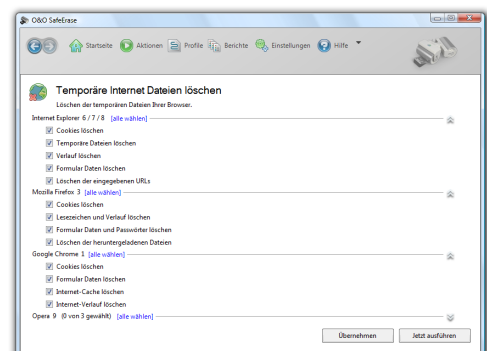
O&O SafeErase

Startseite Aktionen Profile Berichte Einstellungen Hilfe

Temporäre Internet Dateien löschen

Löschen der temporären Dateien Ihrer Browser.

Internet Explorer 6 / 7 / 8 [alle wählen]

Cookies löschen
Temporäre Dateien löschen
Verlauf löschen
Formular Daten löschen
Löschen der eingegebenen URLs

Mozilla Firefox 3 [alle wählen]

Cookies löschen
Lesezeichen und Verlauf löschen
Formular Daten und Passwörter löschen
Löschen der heruntergeladenen Dateien

Google Chrome 1 [alle wählen]

Cookies löschen
Formular Daten löschen
Internet-Cache löschen
Internet-Verlauf löschen

Opera 9 (0 von 3 gewählt) [alle wählen]

Übernehmen Jetzt ausführen